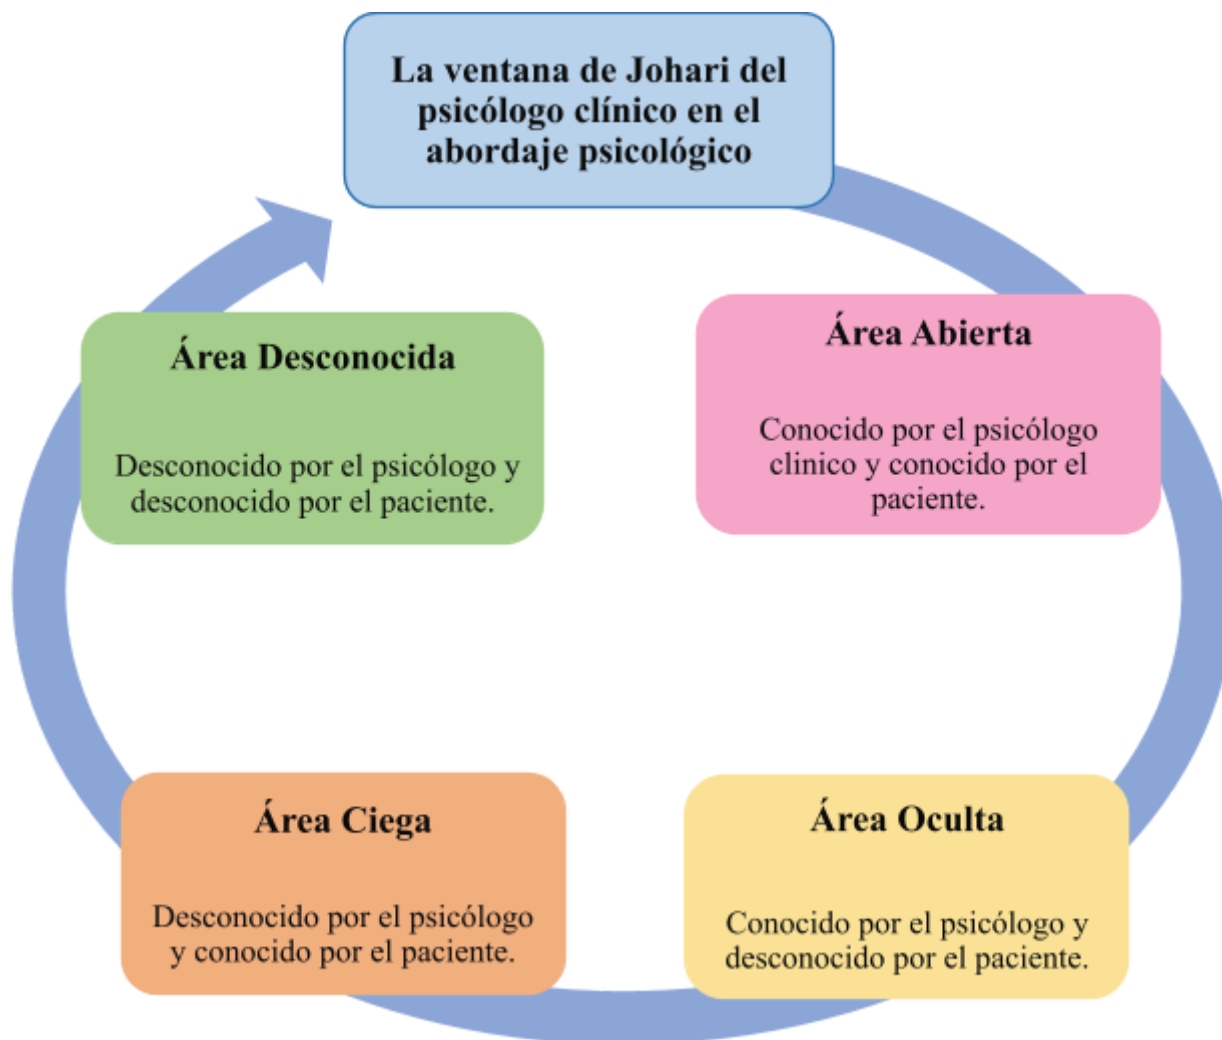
La ventana de Johari del psicólogo clínico en el abordaje psicológico

Área Abierta

Conocido por el psicólogo clinico y conocido por el paciente.

Área Oculta

Conocido por el psicólogo y desconocido por el paciente.

Área Ciega

Desconocido por el psicólogo y conocido por el paciente.

Área Desconocida

Desconocido por el psicólogo y desconocido por el paciente.